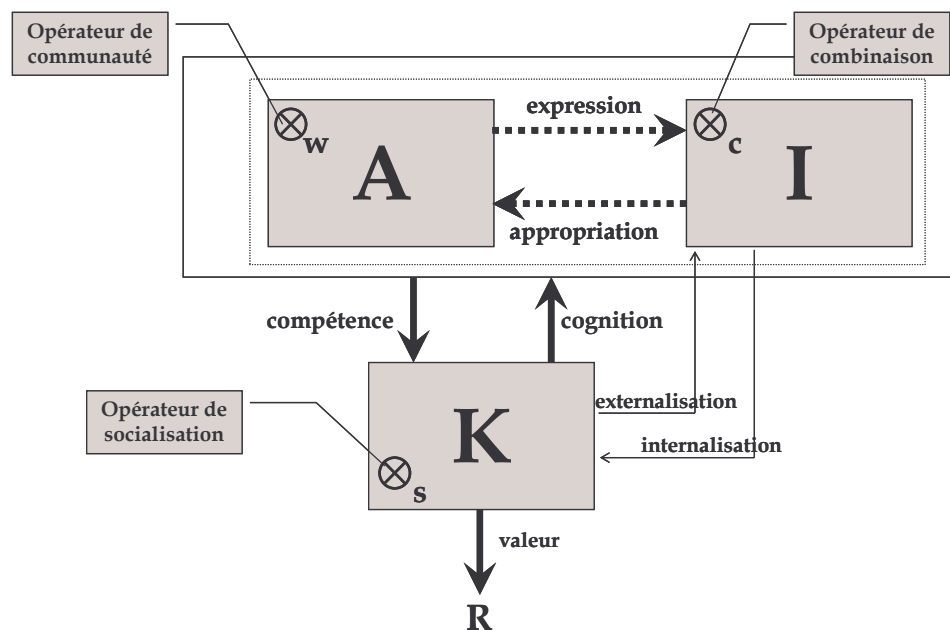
Opérateur de communauté

Opérateur de combinaison

$\otimes_w$

A

expression

appropriation

$\otimes_c$

I

compétence

cognition

Opérateur de socialisation

K

$\otimes_s$

externalisation

internalisation

valeur

R